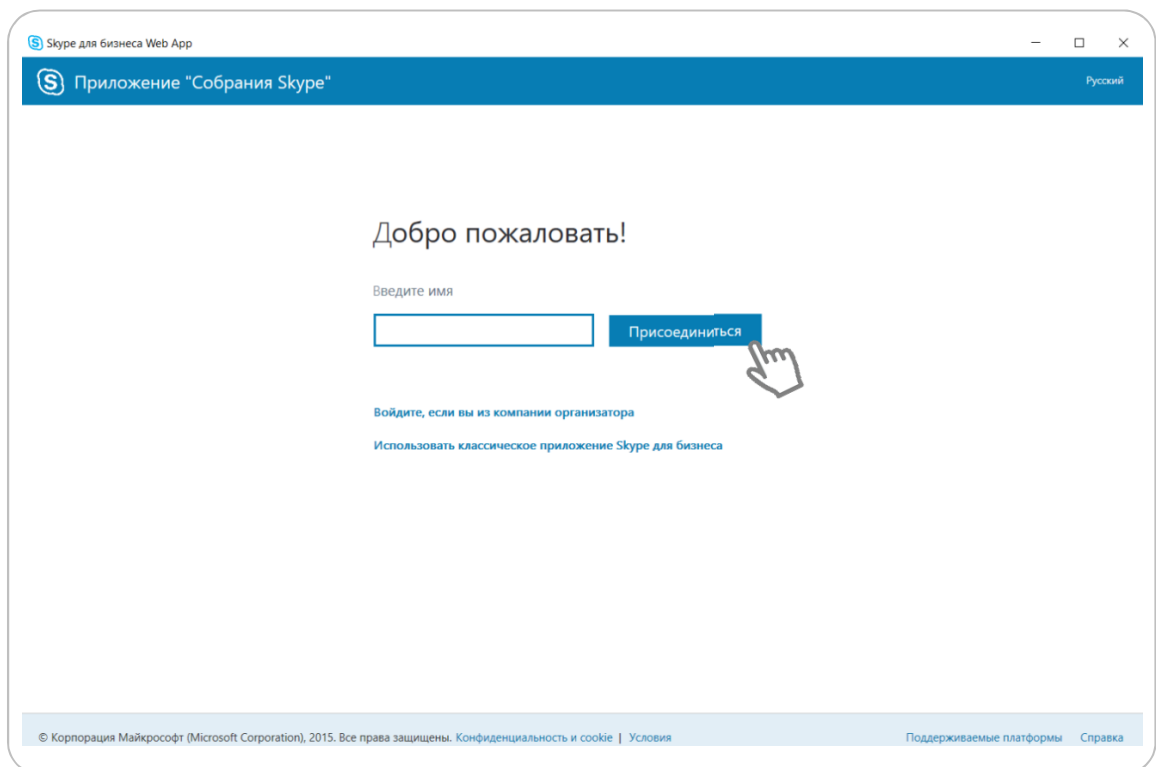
Skype для бизнеса Web App

Приложение "Собрания Skype"

Русский

Добро пожаловать!

Введите имя

Присоединиться

Войдите, если вы из компании организатора

Использовать классическое приложение Skype для бизнеса

© Корпорация Майкрософт (Microsoft Corporation), 2015. Все права защищены. Конфиденциальность и cookie | Условия

Поддерживаемые платформы Справка